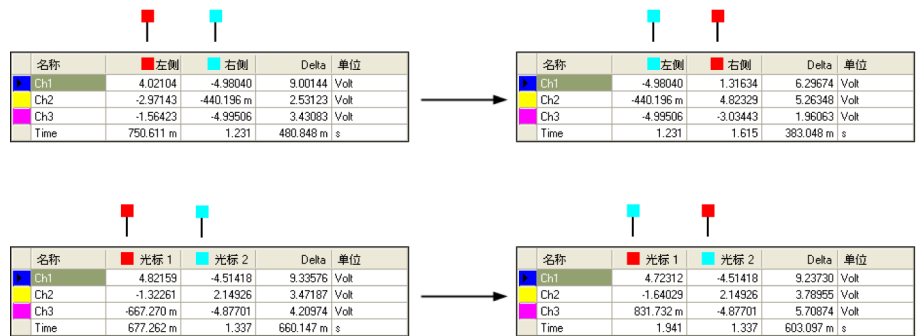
| | 名称 | 左侧 | 右侧 | Delta | 单位 |
|---|---|---|---|---|---|
| | Ch1 | 4.02104 | -4.98040 | 9.00144 | Volt |
| | Ch2 | -2.97143 | -440.196 m | 2.53123 | Volt |
| | Ch3 | -1.56423 | -4.99506 | 3.43083 | Volt |
| | Time | 750.611 m | 1.231 | 480.848 m | s |

| | 名称 | 左侧 | 右侧 | Delta | 单位 |
|---|---|---|---|---|---|
| | Ch1 | -4.98040 | 1.31634 | 6.29674 | Volt |
| | Ch2 | -440.196 m | 4.82329 | 5.26348 | Volt |
| | Ch3 | -4.99506 | -3.03443 | 1.96063 | Volt |
| | Time | 1.231 | 1.615 | 383.048 m | s |

| | 名称 | 光标 1 | 光标 2 | Delta | 单位 |
|---|---|---|---|---|---|
| | Ch1 | 4.82159 | -4.51418 | 9.33576 | Volt |
| | Ch2 | -1.32261 | 2.14926 | 3.47187 | Volt |
| | Ch3 | -667.270 m | -4.87701 | 4.20974 | Volt |
| | Time | 677.262 m | 1.337 | 660.147 m | s |

| | 名称 | 光标 1 | 光标 2 | Delta | 单位 |
|---|---|---|---|---|---|
| | Ch1 | 4.72312 | -4.51418 | 9.23730 | Volt |
| | Ch2 | -1.64029 | 2.14926 | 3.78955 | Volt |
| | Ch3 | 831.732 m | -4.87701 | 5.70874 | Volt |
| | Time | 1.941 | 1.337 | 603.097 m | s |